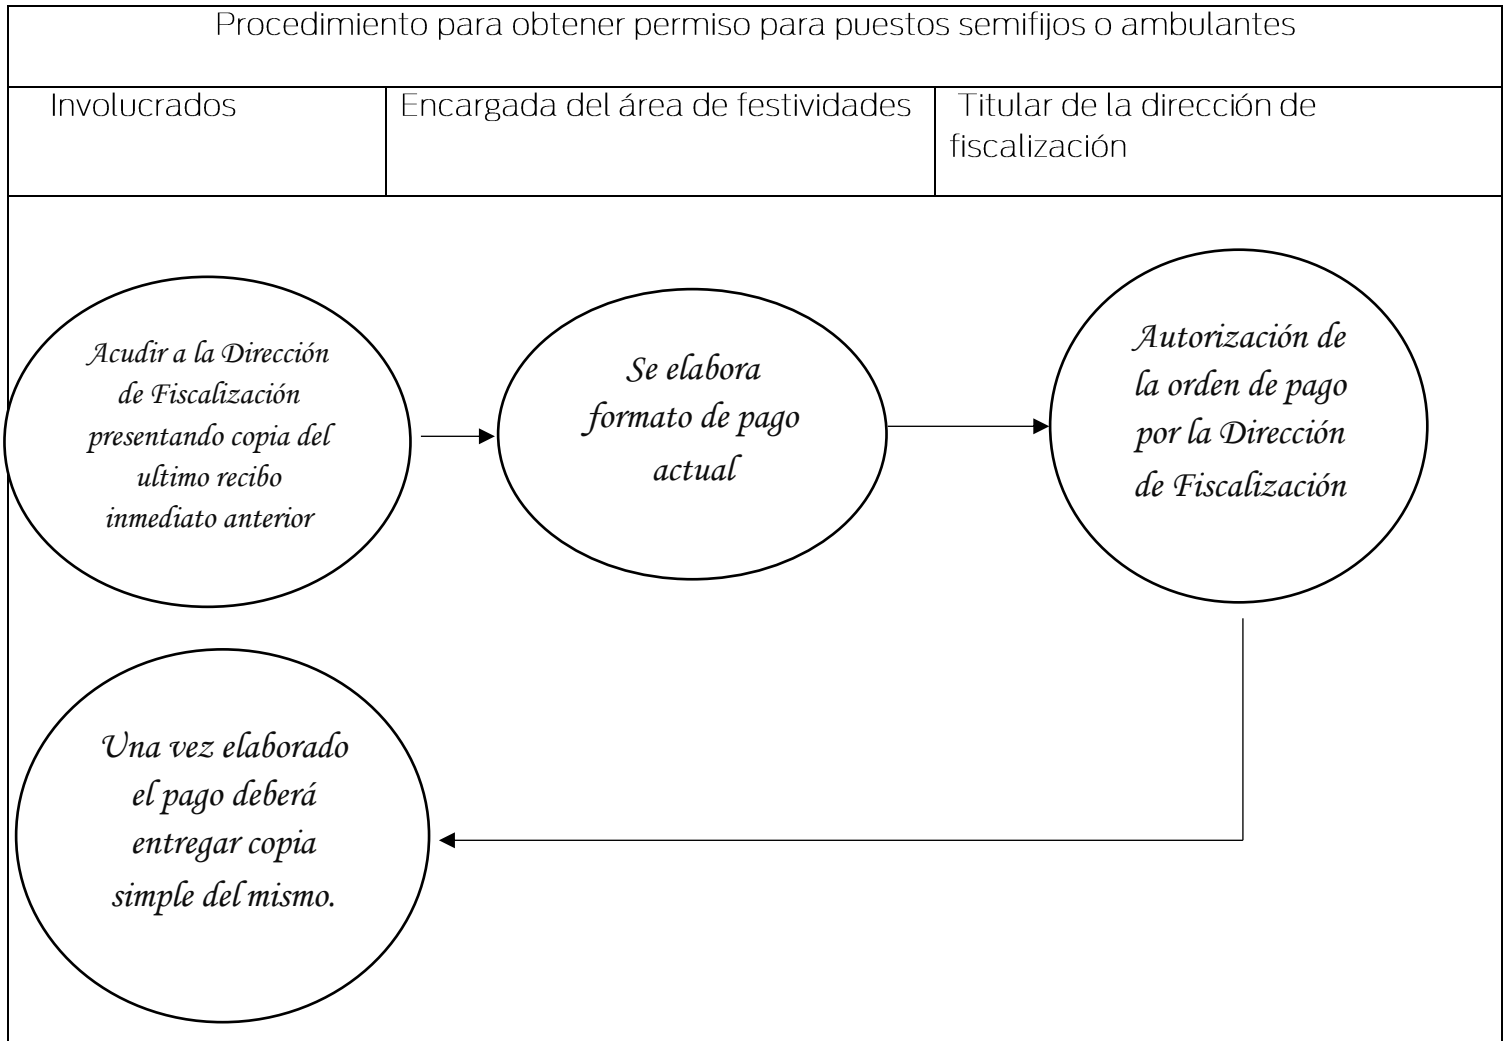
Procedimiento para obtener permiso para puestos semifijos o ambulantes

| Involucrados | Encargada del área de festividades | Titular de la dirección de fiscalización |
|---|---|---|

Acudir a la Dirección de Fiscalización presentando copia del ultimo recibo inmediato anterior

Se elabora formato de pago actual

Autorización de la orden de pago por la Dirección de Fiscalización

Una vez elaborado el pago deberá entregar copia simple del mismo.